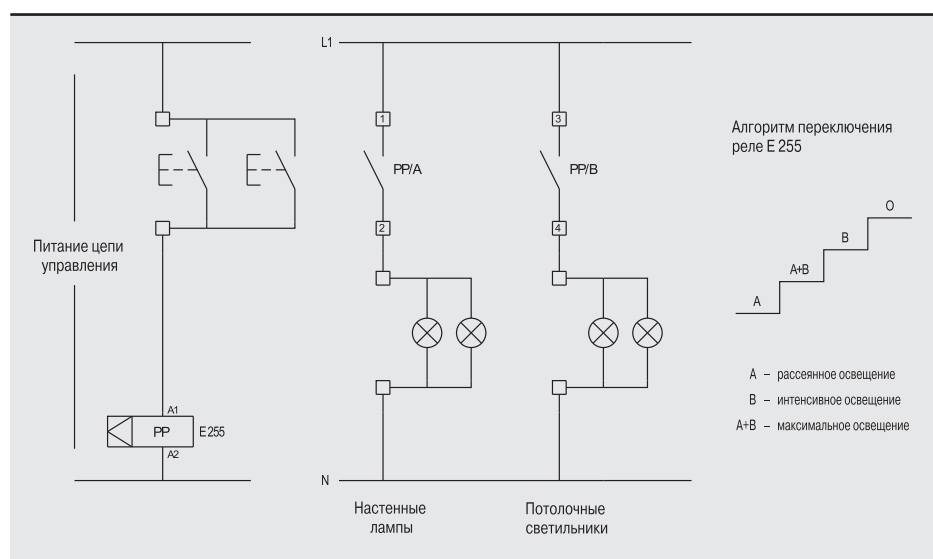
L1

1

3

PP/A

PP/B

2

4

Питание цепи управления

A1

PP

E255

A2

N

Настенные лампы

Потолочные светильники

Алгоритм переключения реле E 255

O

B

A+B

A

A – рассеянное освещение

B – интенсивное освещение

A+B – максимальное освещение